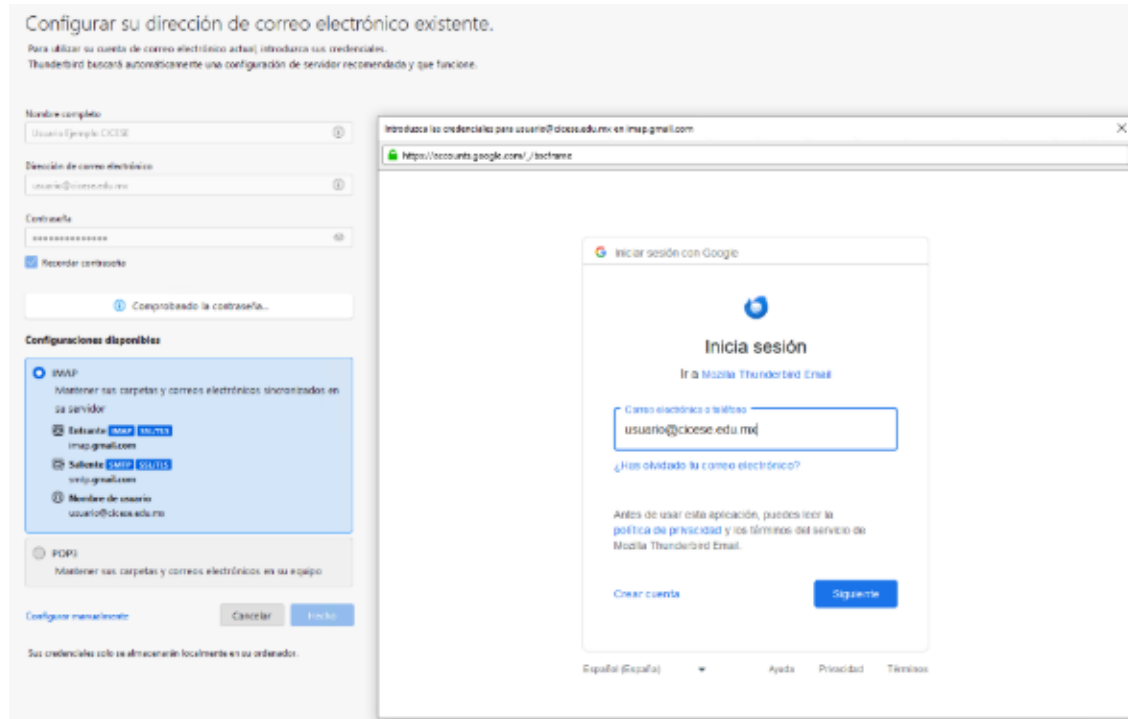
Configurar su dirección de correo electrónico existente.

Para utilizar su cuenta de correo electrónico actual, introduzca sus credenciales.
Thunderbird buscará automáticamente una configuración de servidor recomendada y que funcione.

Nombre completo
Usuario Ejemplo CICESE

Dirección de correo electrónico
usuario@cicese.edu.mx

Contraseña
••••••••••••••

Recordar contraseña

Comprobando la contraseña...

Configuraciones disponibles

IMAP
Mantener sus carpetas y correos electrónicos sincronizados en su servidor

Entrante IMAP SSL/TLS
imap.gmail.com

Saliente SMTP SSL/TLS
smtp.gmail.com

Nombre de usuario
usuario@cicese.edu.mx

POP3
Mantener sus carpetas y correos electrónicos en su equipo

Configurar manualmente

Cancelar

Hecho

Sus credenciales solo se almacenarán localmente en su ordenador.

Introduzca las credenciales para usuario@cicese.edu.mx en imap.gmail.com

https://accounts.google.com/.../iscframe

Iniciar sesión con Google

Inicia sesión

Ir a Mozilla Thunderbird Email

Correo electrónico o teléfono
usuario@cicese.edu.mx

¿Has olvidado tu correo electrónico?

Antes de usar esta aplicación, puedes leer la política de privacidad y los términos del servicio de Mozilla Thunderbird Email.

Crear cuenta

Siguiente

Español (España)

Ayuda

Privacidad

Términos